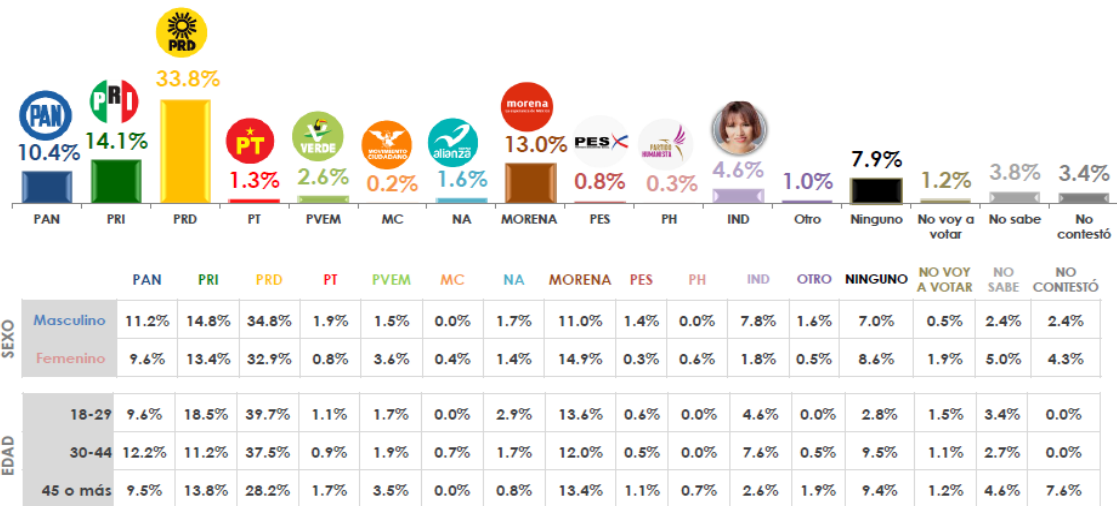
PRD
33.8%

PAN
10.4%

PRI
14.1%

PT
1.3%

VERDE
2.6%

MOVIMIENTO CIUDADANO
0.2%

alianza
1.6%

morena
13.0%

PES
0.8%

PARTIDO HUMANISTA
0.3%

4.6%

1.0%

7.9%

1.2%

3.8%

3.4%

PAN | PRI | PRD | PT | PVEM | MC | NA | MORENA | PES | PH | IND | Otro | Ninguno | No voy a votar | No sabe | No contestó

| | | PAN | PRI | PRD | PT | PVEM | MC | NA | MORENA | PES | PH | IND | OTRO | NINGUNO | NO VOY A VOTAR | NO SABE | NO CONTESTÓ |
|---|---|---|---|---|---|---|---|---|---|---|---|---|---|---|---|---|---|
| SEXO | Masculino | 11.2% | 14.8% | 34.8% | 1.9% | 1.5% | 0.0% | 1.7% | 11.0% | 1.4% | 0.0% | 7.8% | 1.6% | 7.0% | 0.5% | 2.4% | 2.4% |
| | Femenino | 9.6% | 13.4% | 32.9% | 0.8% | 3.6% | 0.4% | 1.4% | 14.9% | 0.3% | 0.6% | 1.8% | 0.5% | 8.6% | 1.9% | 5.0% | 4.3% |
| EDAD | 18-29 | 9.6% | 18.5% | 39.7% | 1.1% | 1.7% | 0.0% | 2.9% | 13.6% | 0.6% | 0.0% | 4.6% | 0.0% | 2.8% | 1.5% | 3.4% | 0.0% |
| | 30-44 | 12.2% | 11.2% | 37.5% | 0.9% | 1.9% | 0.7% | 1.7% | 12.0% | 0.5% | 0.0% | 7.6% | 0.5% | 9.5% | 1.1% | 2.7% | 0.0% |
| | 45 o más | 9.5% | 13.8% | 28.2% | 1.7% | 3.5% | 0.0% | 0.8% | 13.4% | 1.1% | 0.7% | 2.6% | 1.9% | 9.4% | 1.2% | 4.6% | 7.6% |